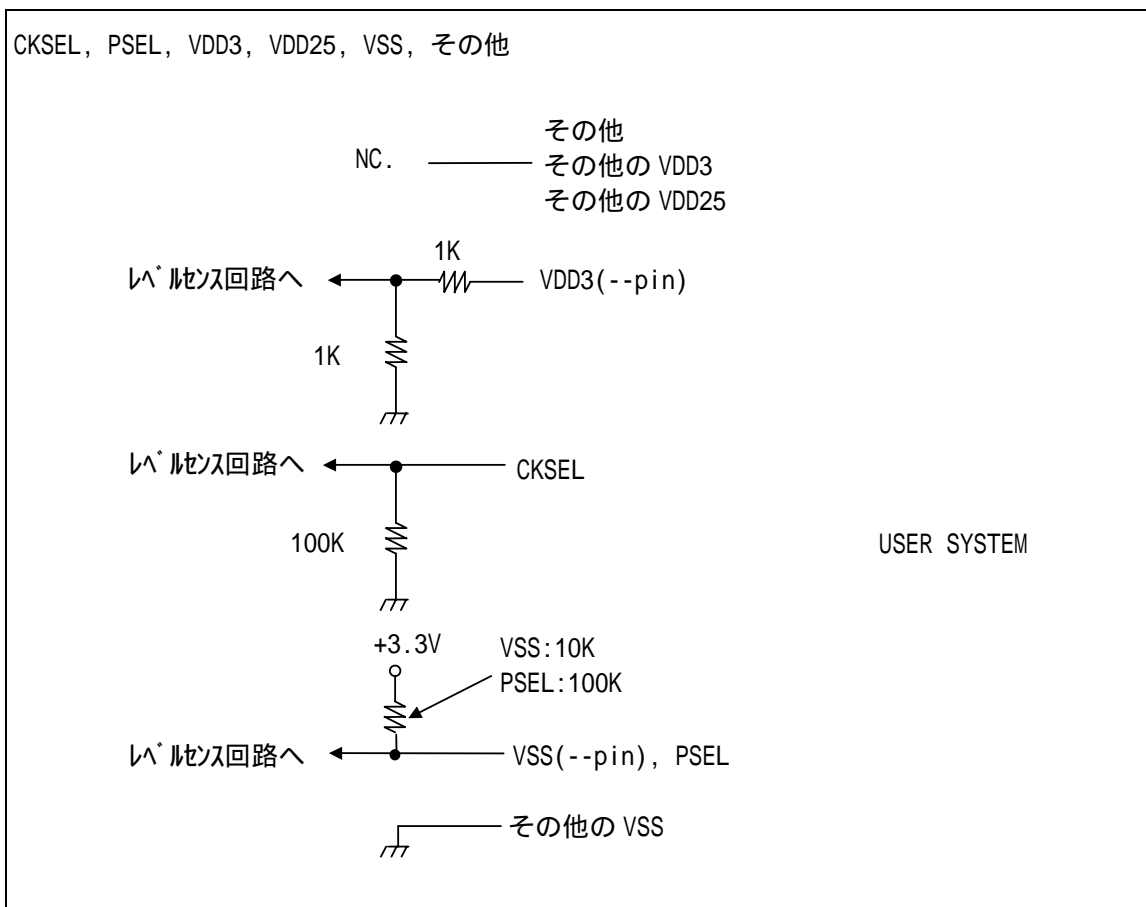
CKSEL, PSEL, VDD3, VDD25, VSS, その他

NC.

その他
その他の VDD3
その他の VDD25

1K

ﾚﾍﾞﾙｾﾝｽ回路へ

VDD3(--pin)

1K

ﾚﾍﾞﾙｾﾝｽ回路へ

CKSEL

100K

USER SYSTEM

+3.3V

VSS:10K
PSEL:100K

ﾚﾍﾞﾙｾﾝｽ回路へ

VSS(--pin), PSEL

その他の VSS